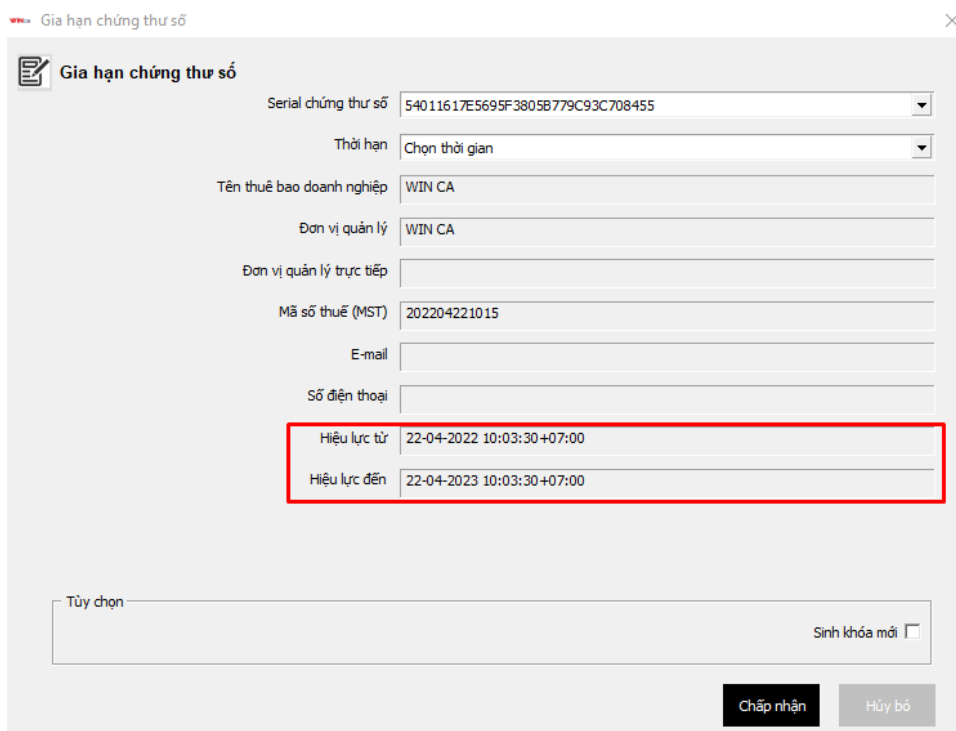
WINca Gia hạn chứng thư số

Gia hạn chứng thư số

Serial chứng thư số 54011617E5695F3805B779C93C708455

Thời hạn Chọn thời gian

Tên thuê bao doanh nghiệp WIN CA

Đơn vị quản lý WIN CA

Đơn vị quản lý trực tiếp

Mã số thuế (MST) 202204221015

E-mail

Số điện thoại

Hiệu lực từ 22-04-2022 10:03:30+07:00

Hiệu lực đến 22-04-2023 10:03:30+07:00

Tùy chọn

Sinh khóa mới

Chấp nhận

Hủy bỏ